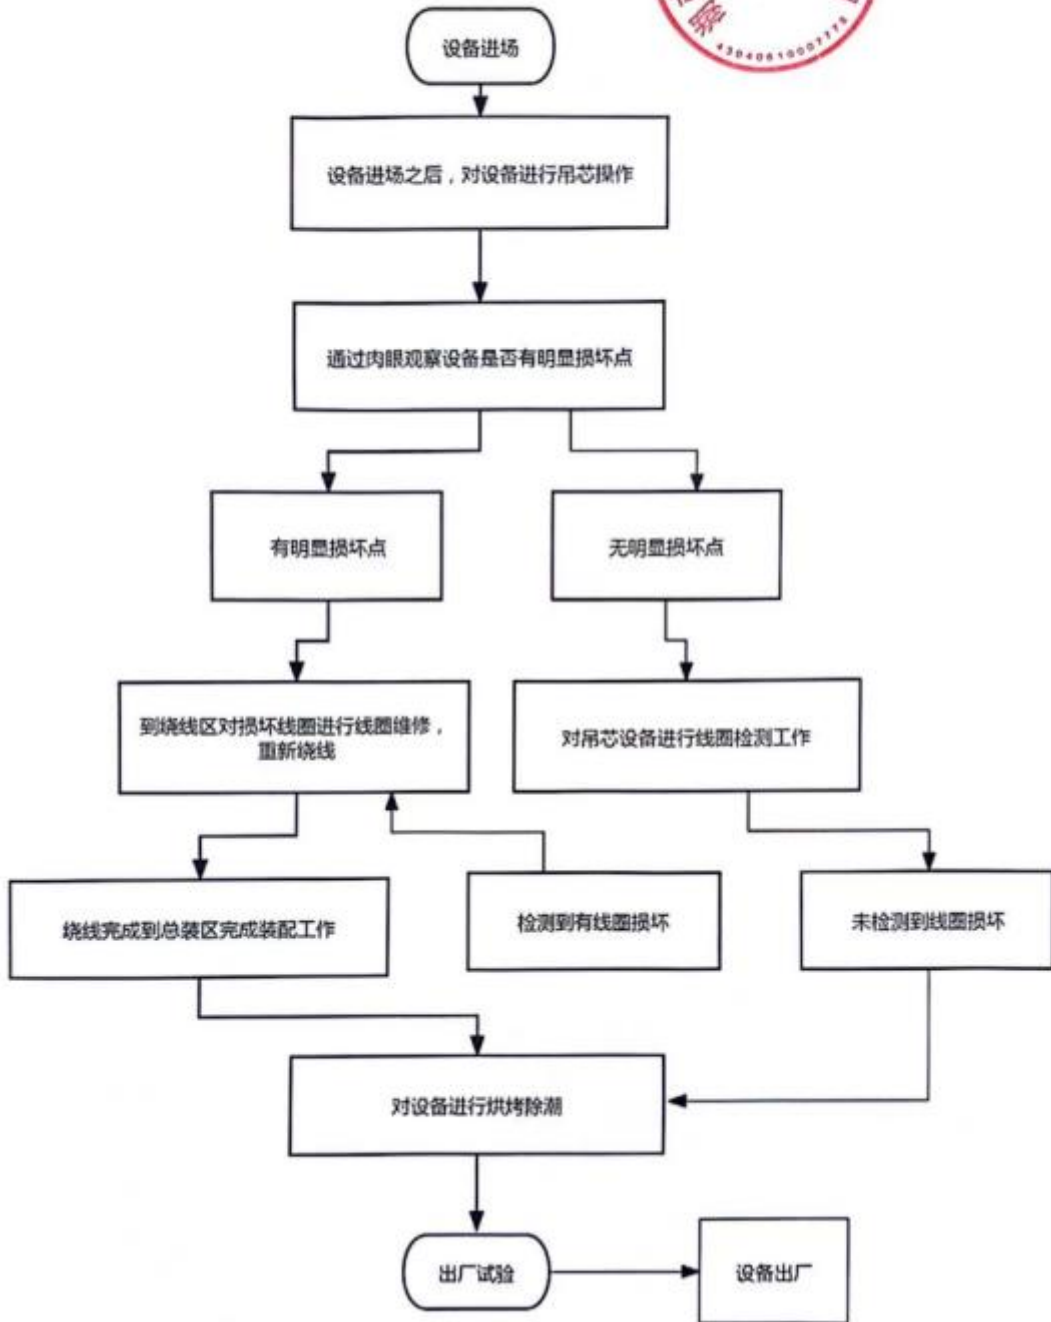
设备进场

设备进场之后，对设备进行吊芯操作

通过肉眼观察设备是否有明显损坏点

有明显损坏点

无明显损坏点

到绕线区对损坏线圈进行线圈维修，重新绕线

对吊芯设备进行线圈检测工作

绕线完成到总装区完成装配工作

检测到有线圈损坏

未检测到线圈损坏

对设备进行烘烤除潮

出厂试验

设备出厂

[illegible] 430406100077 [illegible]